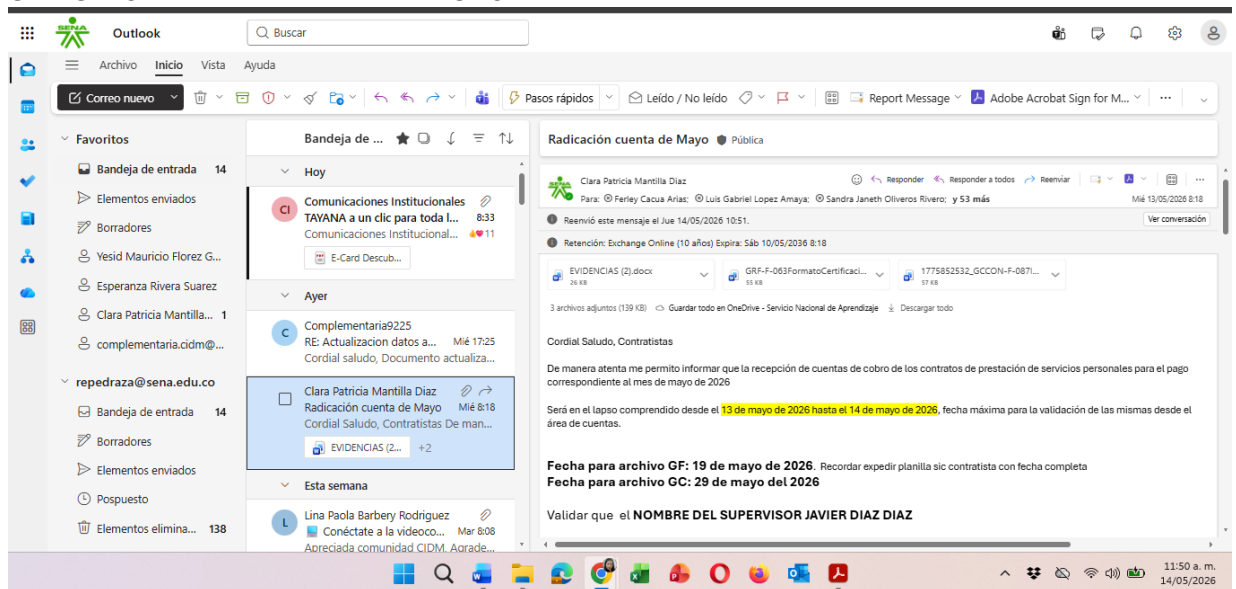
SENA Outlook

Buscar

Archivo Inicio Vista Ayuda

Correo nuevo

Pasos rápidos

Leído / No leído

Report Message

Adobe Acrobat Sign for M...

Favoritos
Bandeja de entrada 14
Elementos enviados
Borradores
Yesid Mauricio Florez G...
Esperanza Rivera Suarez
Clara Patricia Mantilla... 1
complementaria.cidm@...

repedraza@sena.edu.co
Bandeja de entrada 14
Borradores
Elementos enviados
Pospuesto
Elementos elimina... 138

Bandeja de ...

Hoy

CI Comunicaciones Institucionales
TAYANA a un clic para toda l... 8:33
Comunicaciones Institucional... 11
E-Card Descub...

Ayer

C Complementaria9225
RE: Actualizacion datos a... Mié 17:25
Cordial saludo, Documento actualiza...

Clara Patricia Mantilla Diaz
Radicación cuenta de Mayo Mié 8:18
Cordial Saludo, Contratistas De man...
EVIDENCIAS (2... +2

Esta semana

L Lina Paola Barbery Rodriguez
Conéctate a la videoco... Mar 8:08
Apreciada comunidad CIDM. Agrade...

Radicación cuenta de Mayo Pública

Clara Patricia Mantilla Diaz
Responder Responder a todos Reenviar
Para: Ferley Cacua Arias; Luis Gabriel Lopez Amaya; Sandra Janeth Oliveros Rivero; y 53 más
Mié 13/05/2026 8:18

Reenvió este mensaje el Jue 14/05/2026 10:51.
Ver conversación

Retención: Exchange Online (10 años) Expira: Sáb 10/05/2036 8:18

EVIDENCIAS (2).docx
26 KB
GRF-F-063FormatoCertificaci...
55 KB
1775852532_GCCON-F-087I...
57 KB

3 archivos adjuntos (139 KB) Guardar todo en OneDrive - Servicio Nacional de Aprendizaje Descargar todo

Cordial Saludo, Contratistas

De manera atenta me permito informar que la recepción de cuentas de cobro de los contratos de prestación de servicios personales para el pago correspondiente al mes de mayo de 2026

Será en el lapso comprendido desde el 13 de mayo de 2026 hasta el 14 de mayo de 2026, fecha máxima para la validación de las mismas desde el área de cuentas.

Fecha para archivo GF: 19 de mayo de 2026. Recordar expedir planilla sic contratista con fecha completa
Fecha para archivo GC: 29 de mayo del 2026

Validar que el NOMBRE DEL SUPERVISOR JAVIER DIAZ DIAZ

11:50 a. m.
14/05/2026